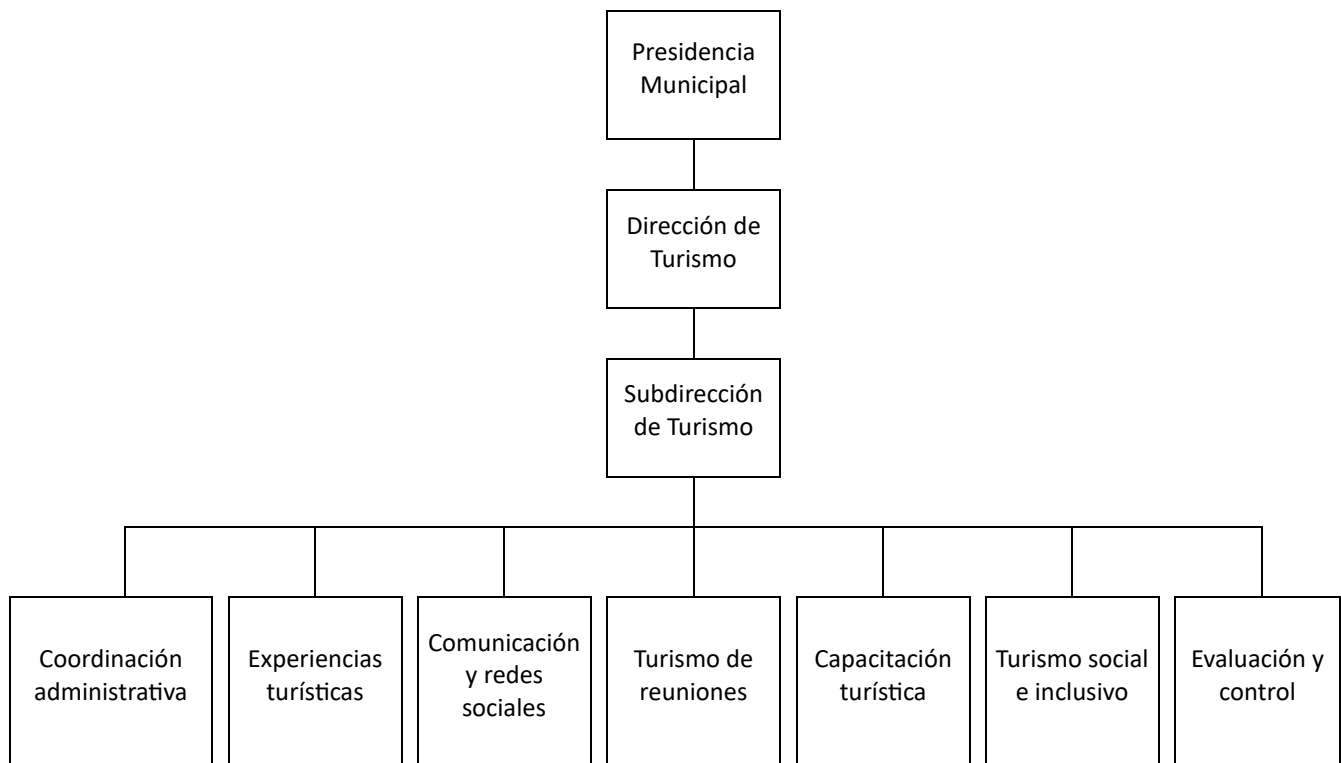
Presidencia Municipal

Dirección de Turismo

Subdirección de Turismo

Coordinación administrativa

Experiencias turísticas

Comunicación y redes sociales

Turismo de reuniones

Capacitación turística

Turismo social e inclusivo

Evaluación y control